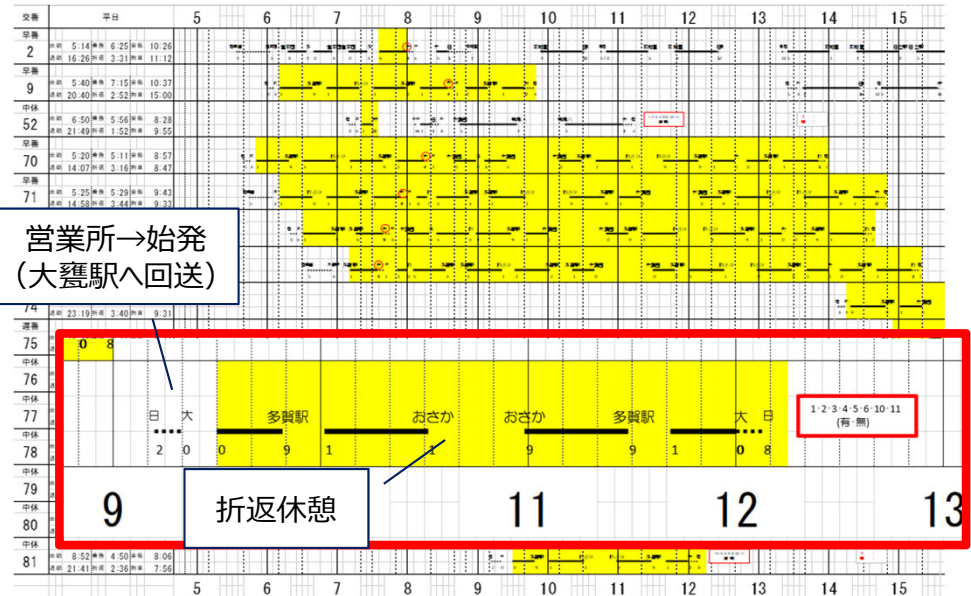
交番 平日 5 6 7 8 9 10 11 12 13 14 15

早番
2
出勤 5:14 乗務 6:25 退勤 10:26
退勤 16:26 出庫 3:31 拘束 11:12

早番
9
出勤 5:40 乗務 7:15 退勤 10:37
退勤 20:40 出庫 2:52 拘束 15:00

中休
52
出勤 6:50 乗務 5:56 退勤 8:28
退勤 21:49 出庫 1:52 拘束 9:55

早番
70
出勤 5:20 乗務 5:11 退勤 8:57
退勤 14:07 出庫 3:16 拘束 8:47

早番
71
出勤 5:25 乗務 5:29 退勤 9:43
退勤 14:58 出庫 3:44 拘束 9:33

営業所→始発
(大甕駅へ回送)

74
退勤 23:19 出庫 3:40 拘束 9:31

遅番
75
0 8

中休
76

中休
77

中休
78

日 大
2 0

多賀駅
0 9

おさか
1 1

おさか
9

多賀駅
9

大 日
1 0 8

1·2·3·4·5·6·10·11
(有·無)

折返休憩

中休
79

中休
80

9 11 12 13

中休
81
出勤 8:52 乗務 4:50 退勤 8:06
退勤 21:41 出庫 2:36 拘束 7:56

5 6 7 8 9 10 11 12 13 14 15